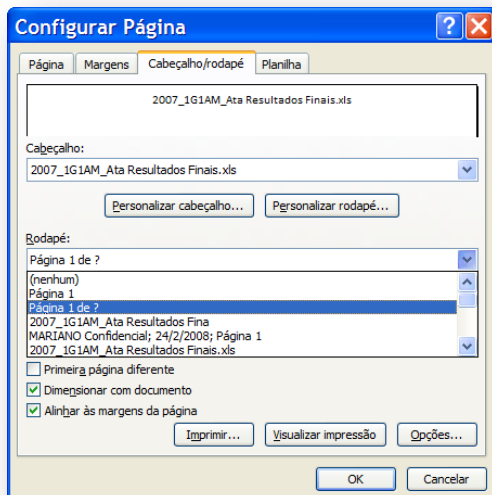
Configurar Página

Página | Margens | Cabeçalho/rodapé | Planilha

2007_1G1AM_Ata Resultados Finais.xls

Cabeçalho:

2007_1G1AM_Ata Resultados Finais.xls

Personalizar cabeçalho... | Personalizar rodapé...

Rodapé:

Página 1 de ?

(nenhum)
Página 1
Página 1 de ?
2007_1G1AM_Ata Resultados Fina
MARIANO Confidencial; 24/2/2008; Página 1
2007_1G1AM_Ata Resultados Finais.xls

Primeira página diferente
Dimensionar com documento
Alinhar às margens da página

Imprimir... | Visualizar impressão | Opções...

OK | Cancelar